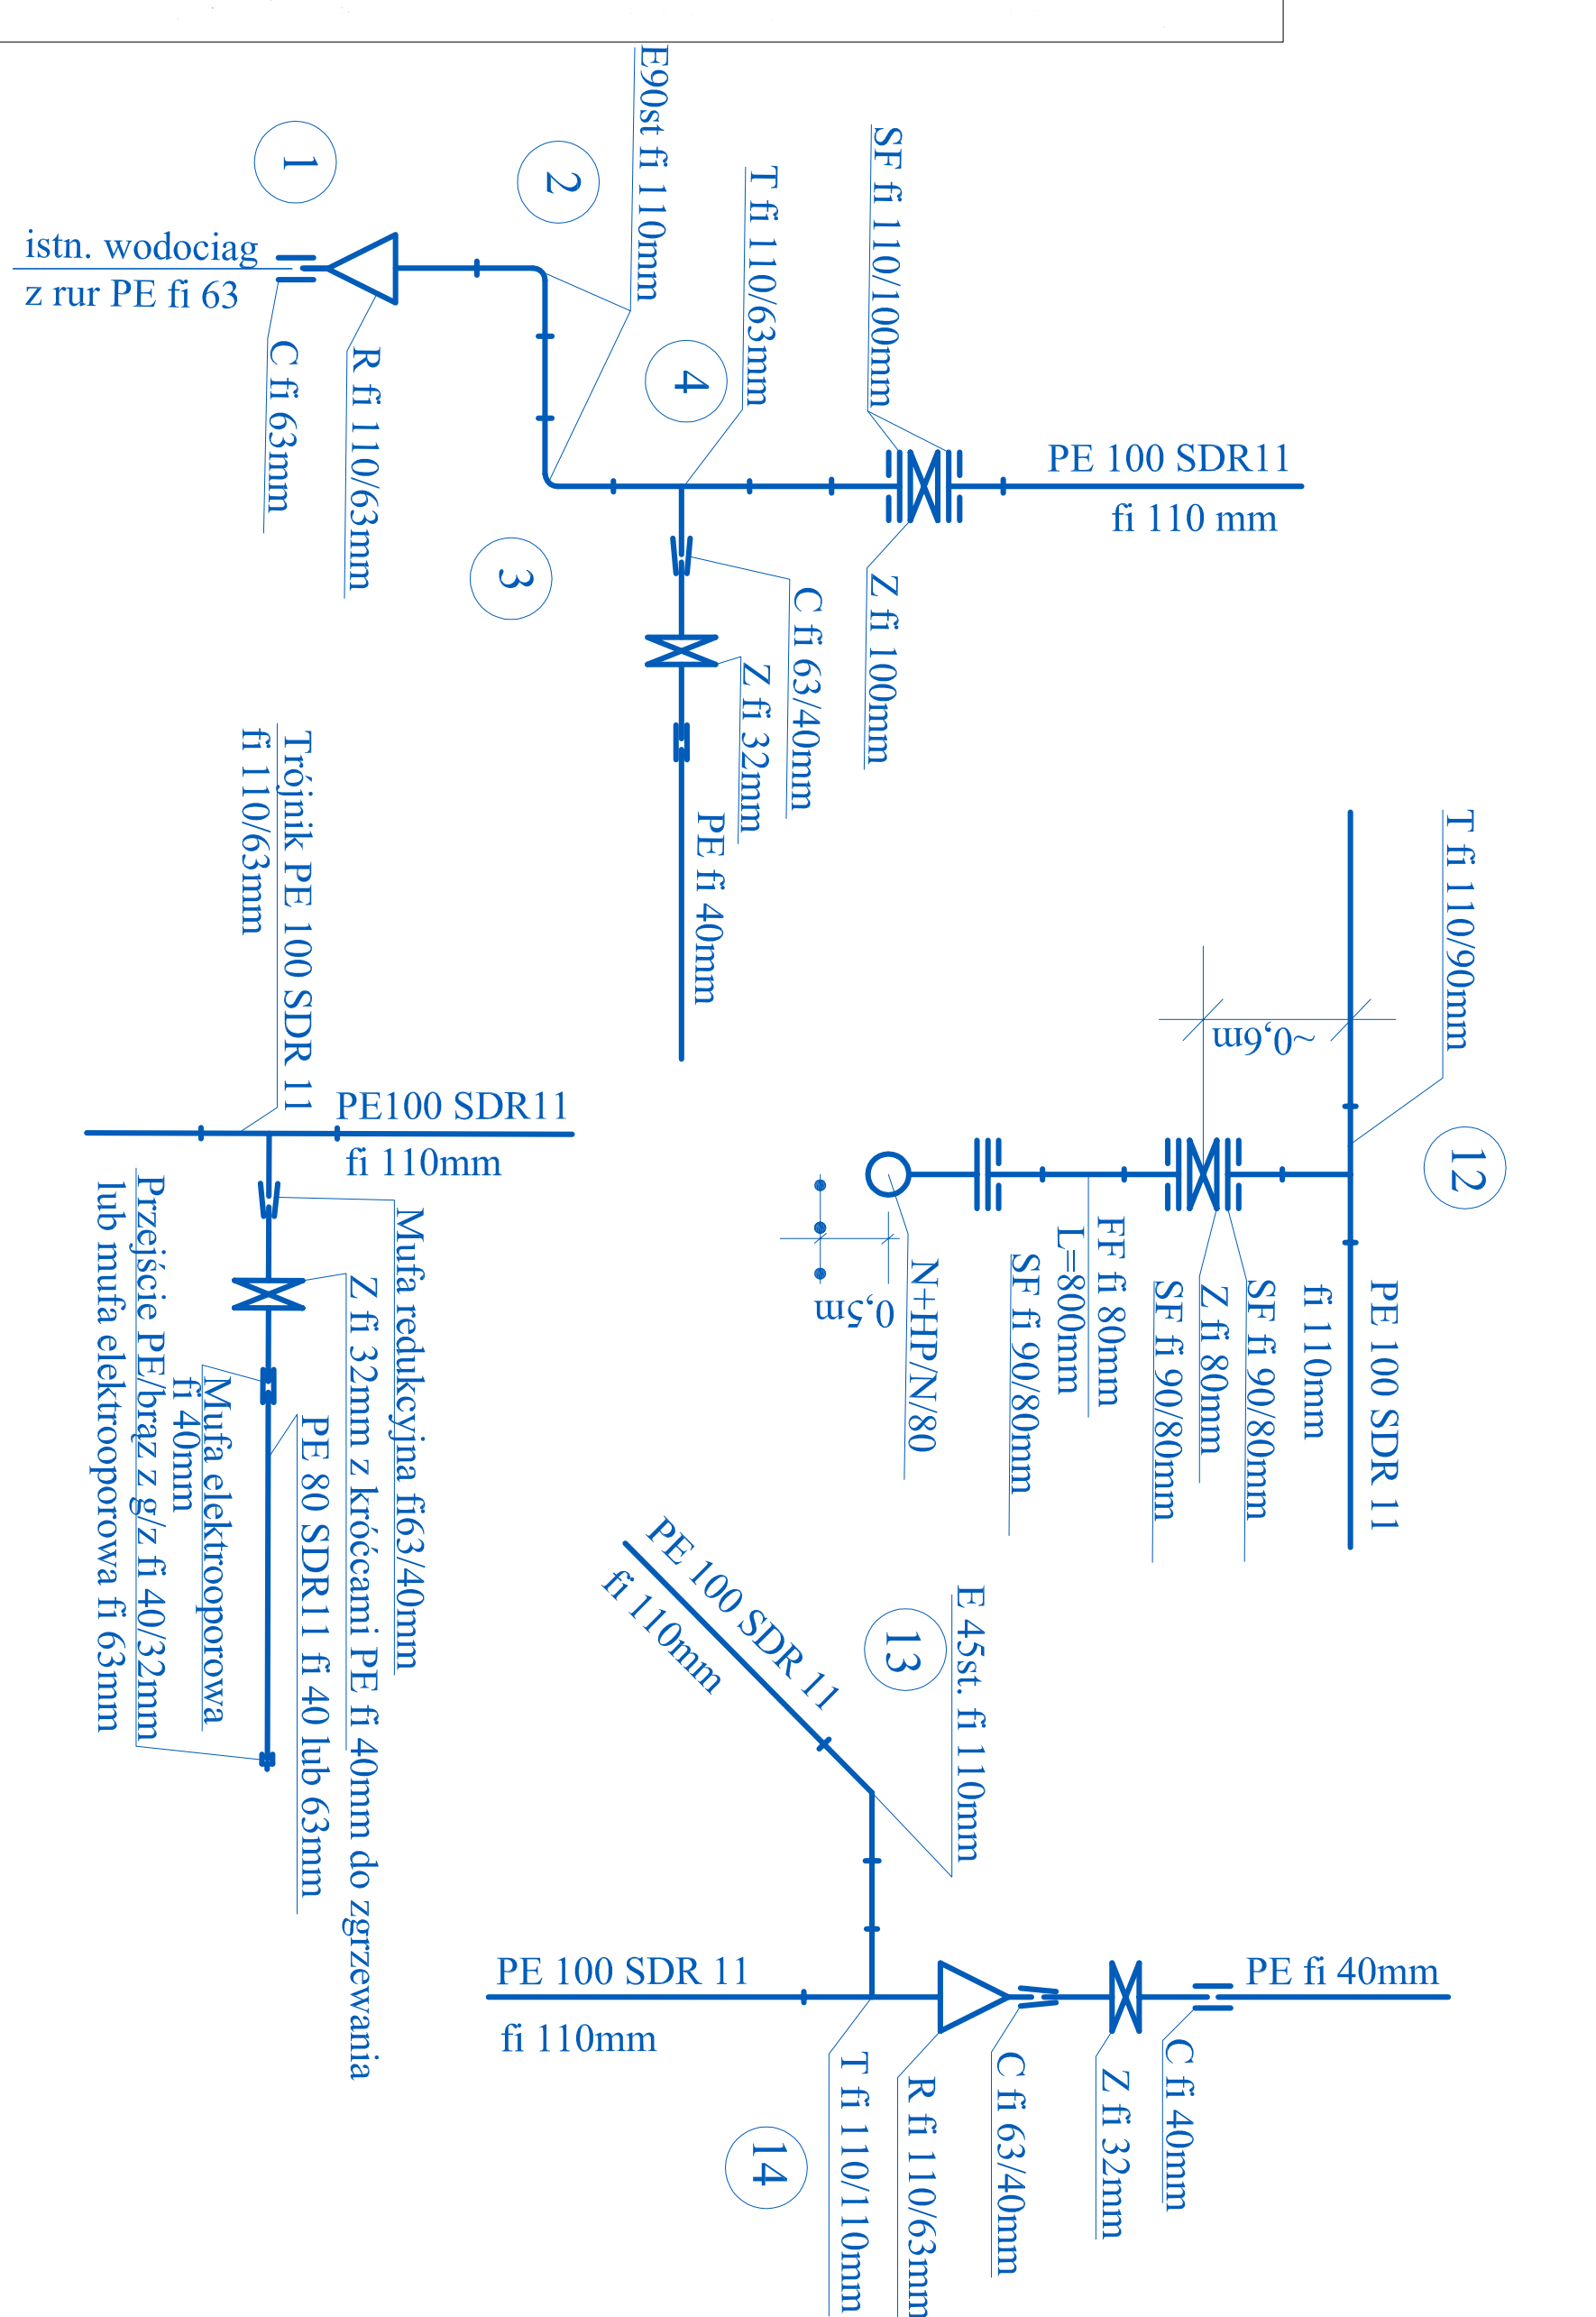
1

istn. wodociag
z rur PE fi 63

C fi 63mm

R fi 110/63mm

2

E90st fi 110mm

4

T fi 110/63mm

SF fi 110/100mm

PE 100 SDR11
fi 110 mm

Z fi 100mm

3

C fi 63/40mm

Z fi 32mm

PE fi 40mm

Trójnik PE 100 SDR 11
fi 110/63mm

PE100 SDR11
fi 110mm

Mufa redukcyjna fi63/40mm

Z fi 32mm z króćcami PE fi 40mm do zgrzewania

PE 80 SDR11 fi 40 lub 63mm

Mufa elektrooporowa
fi 40mm

Przejście PE/brąz z g/z fi 40/32mm
lub mufa elektrooporowa fi 63mm

T fi 110/90mm

~0,6m

12

PE 100 SDR 11
fi 110mm

SF fi 90/80mm

Z fi 80mm

SF fi 90/80mm

FF fi 80mm
L=800mm

SF fi 90/80mm

N+HP/N/80

0,5m

PE 100 SDR 11
fi 110mm

13

E 45st. fi 110mm

PE 100 SDR 11
fi 110mm

PE fi 40mm

14

T fi 110/110mm

R fi 110/63mm

C fi 63/40mm

Z fi 32mm

C fi 40mm